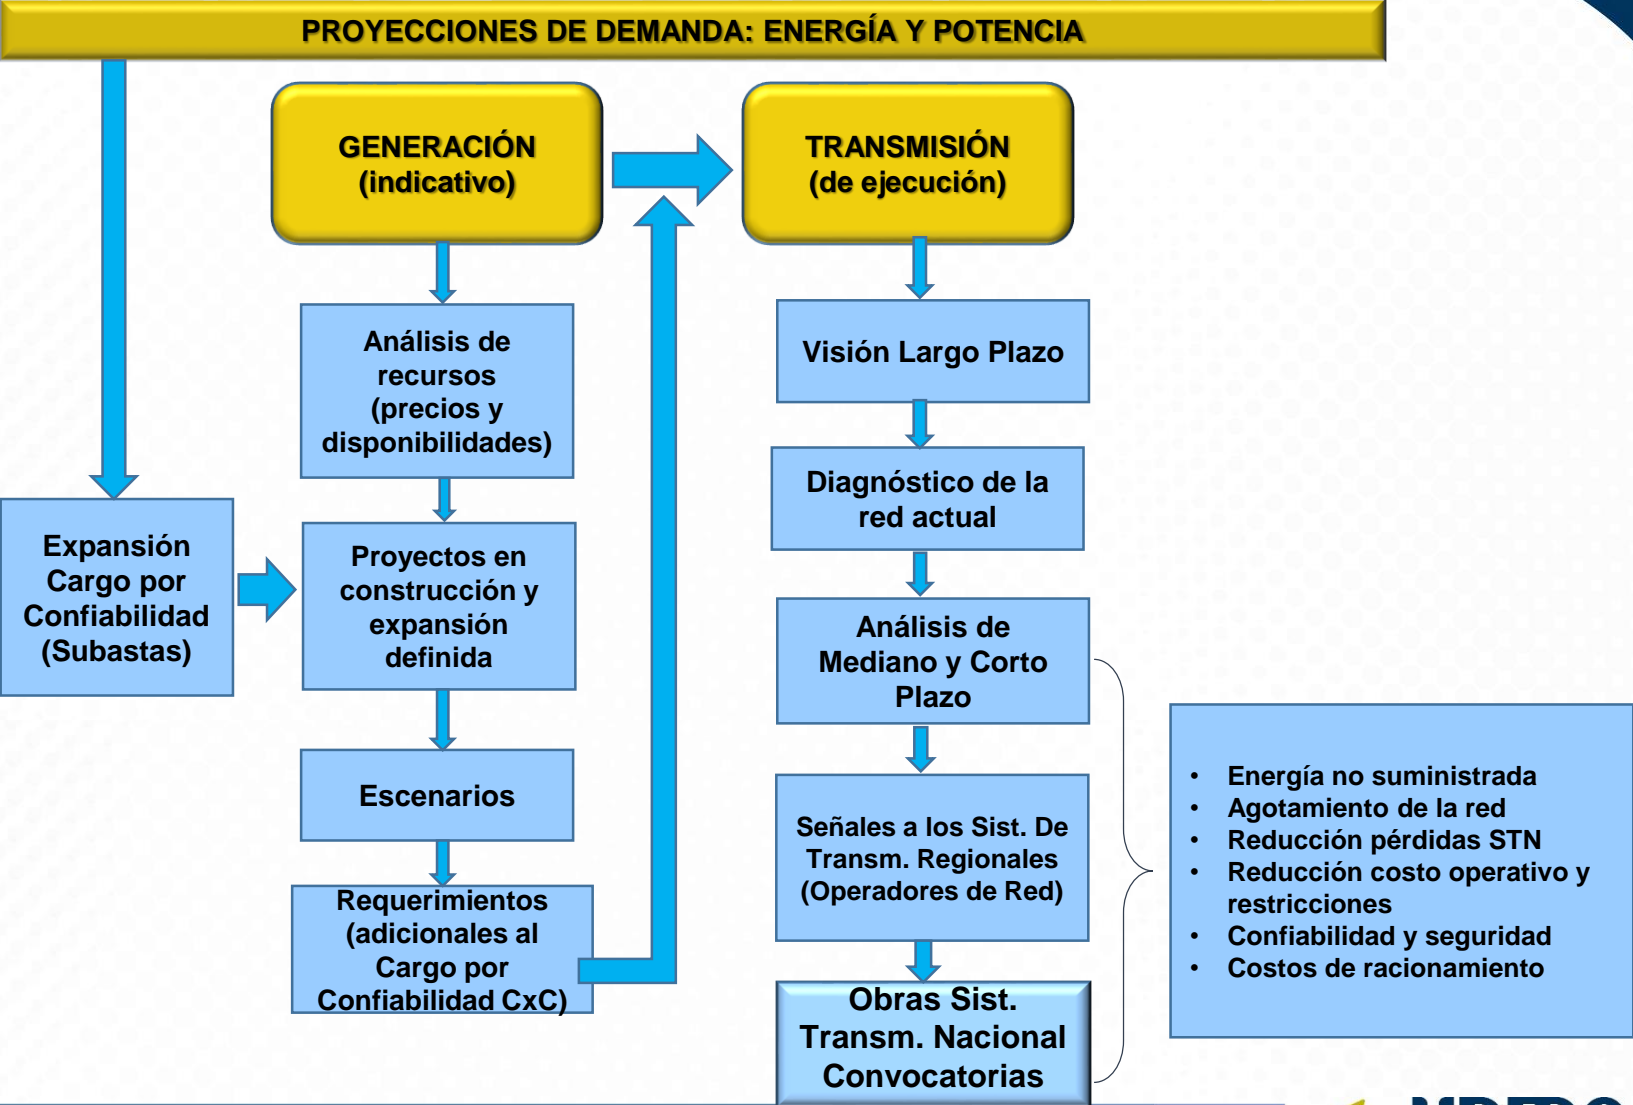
PROYECCIONES DE DEMANDA: ENERGÍA Y POTENCIA

GENERACIÓN (indicativo)

TRANSMISIÓN (de ejecución)

Análisis de recursos (precios y disponibilidades)

Expansión Cargo por Confiabilidad (Subastas)

Proyectos en construcción y expansión definida

Escenarios

Requerimientos (adicionales al Cargo por Confiabilidad CxC)

Visión Largo Plazo

Diagnóstico de la red actual

Análisis de Mediano y Corto Plazo

Señales a los Sist. De Transm. Regionales (Operadores de Red)

Obras Sist. Transm. Nacional Convocatorias

- Energía no suministrada
- Agotamiento de la red
- Reducción pérdidas STN
- Reducción costo operativo y restricciones
- Confiabilidad y seguridad
- Costos de racionamiento